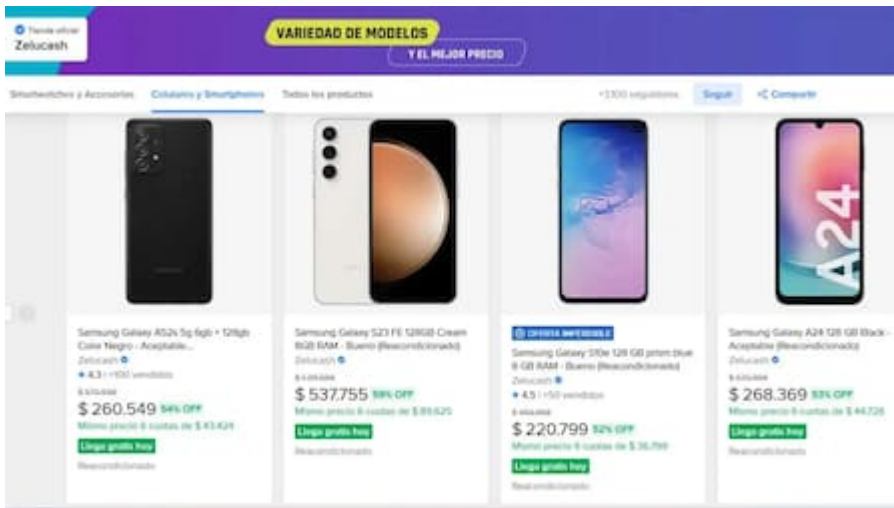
Tienda oficial
Zelucash

VARIEDAD DE MODELOS
Y EL MEJOR PRECIO

Smartwatches y Accesorios | Celulares y Smartphones | Todos los productos

+3100 seguidores | Seguir | Compartir

Samsung Galaxy A52s 5g 6gb + 128gb Color Negro - Aceptable...
Zelucash
★ 4.3 | +100 vendidos
$ 570.550
$ 260.549 54% OFF
Mismo precio 6 cuotas de $ 43.424
Llega gratis hoy
Reacondicionado

Samsung Galaxy S23 FE 128GB Cream 8GB RAM - Bueno (Reacondicionado)
Zelucash
$ 1.311.556
$ 537.755 59% OFF
Mismo precio 6 cuotas de $ 89.625
Llega gratis hoy
Reacondicionado

OFERTA IMPERDIBLE
Samsung Galaxy S10e 128 GB prism blue 6 GB RAM - Bueno (Reacondicionado)
Zelucash
★ 4.5 | +50 vendidos
$ 459.998
$ 220.799 52% OFF
Mismo precio 6 cuotas de $ 36.799
Llega gratis hoy
Reacondicionado

Samsung Galaxy A24 128 GB Black - Aceptable (Reacondicionado)
Zelucash
$ 570.994
$ 268.369 53% OFF
Mismo precio 6 cuotas de $ 44.728
Llega gratis hoy
Reacondicionado